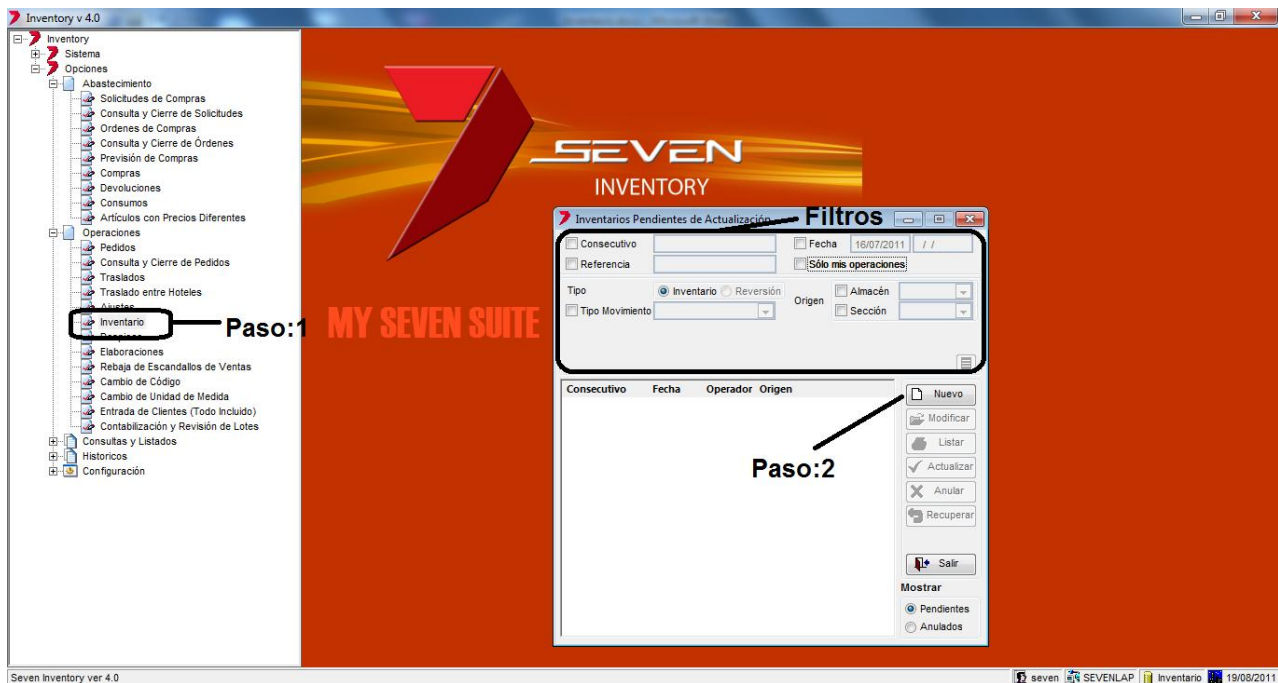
Inventory v 4.0

Inventory
Sistema
Opciones
Abastecimiento
Solicitudes de Compras
Consulta y Cierre de Solicitudes
Ordenes de Compras
Consulta y Cierre de Órdenes
Previsión de Compras
Compras
Devoluciones
Consumos
Artículos con Precios Diferentes
Operaciones
Pedidos
Consulta y Cierre de Pedidos
Traslados
Traslado entre Hoteles
Ajustes
Inventario
Despieces
Elaboraciones
Rebaja de Escandallos de Ventas
Cambio de Código
Cambio de Unidad de Medida
Entrada de Clientes (Todo Incluido)
Contabilización y Revisión de Lotes
Consultas y Listados
Historicos
Configuración

Paso:1

MY SEVEN SUITE

SEVEN
INVENTORY

Inventarios Pendientes de Actualización

Filtros

Consecutivo
Fecha 16/07/2011 / /
Referencia
Sólo mis operaciones
Tipo
Inventario Reversión
Origen
Almacén
Tipo Movimiento
Sección

Consecutivo Fecha Operador Origen

Nuevo
Modificar
Listar
Actualizar
Anular
Recuperar

Paso:2

Salir
Mostrar
Pendientes
Anulados

Seven Inventory ver 4.0
seven SEVENLAP Inventario 19/08/2011